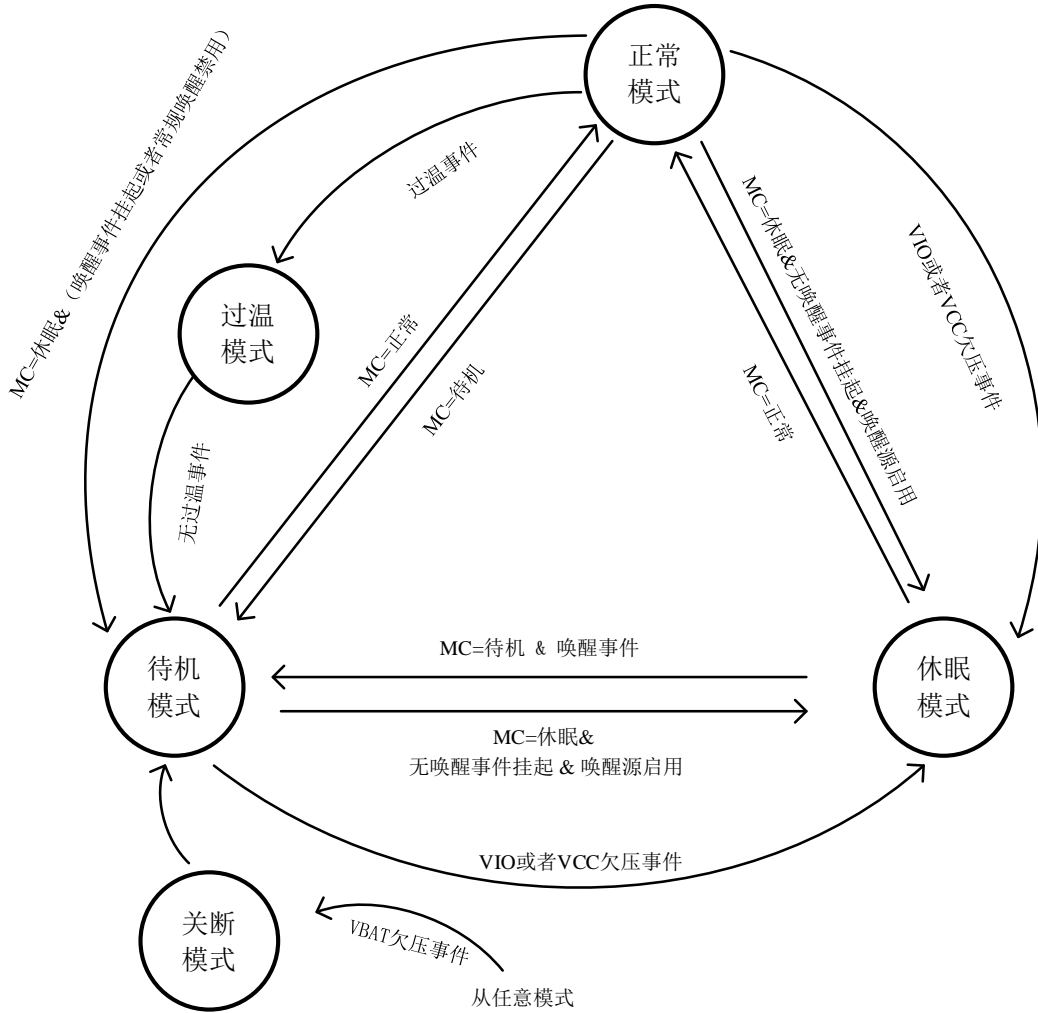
正常模式

MC=休眠&（唤醒事件挂起或者常规唤醒禁用）

过温事件

过温模式

MC=正常

MC=待机

MC=休眠&无唤醒事件挂起&唤醒源启用

MC=正常

VIO或者VCC欠压事件

无过温事件

待机模式

MC=待机 & 唤醒事件

MC=休眠&
无唤醒事件挂起 & 唤醒源启用

休眠模式

VIO或者VCC欠压事件

关断模式

VBAT欠压事件

从任意模式